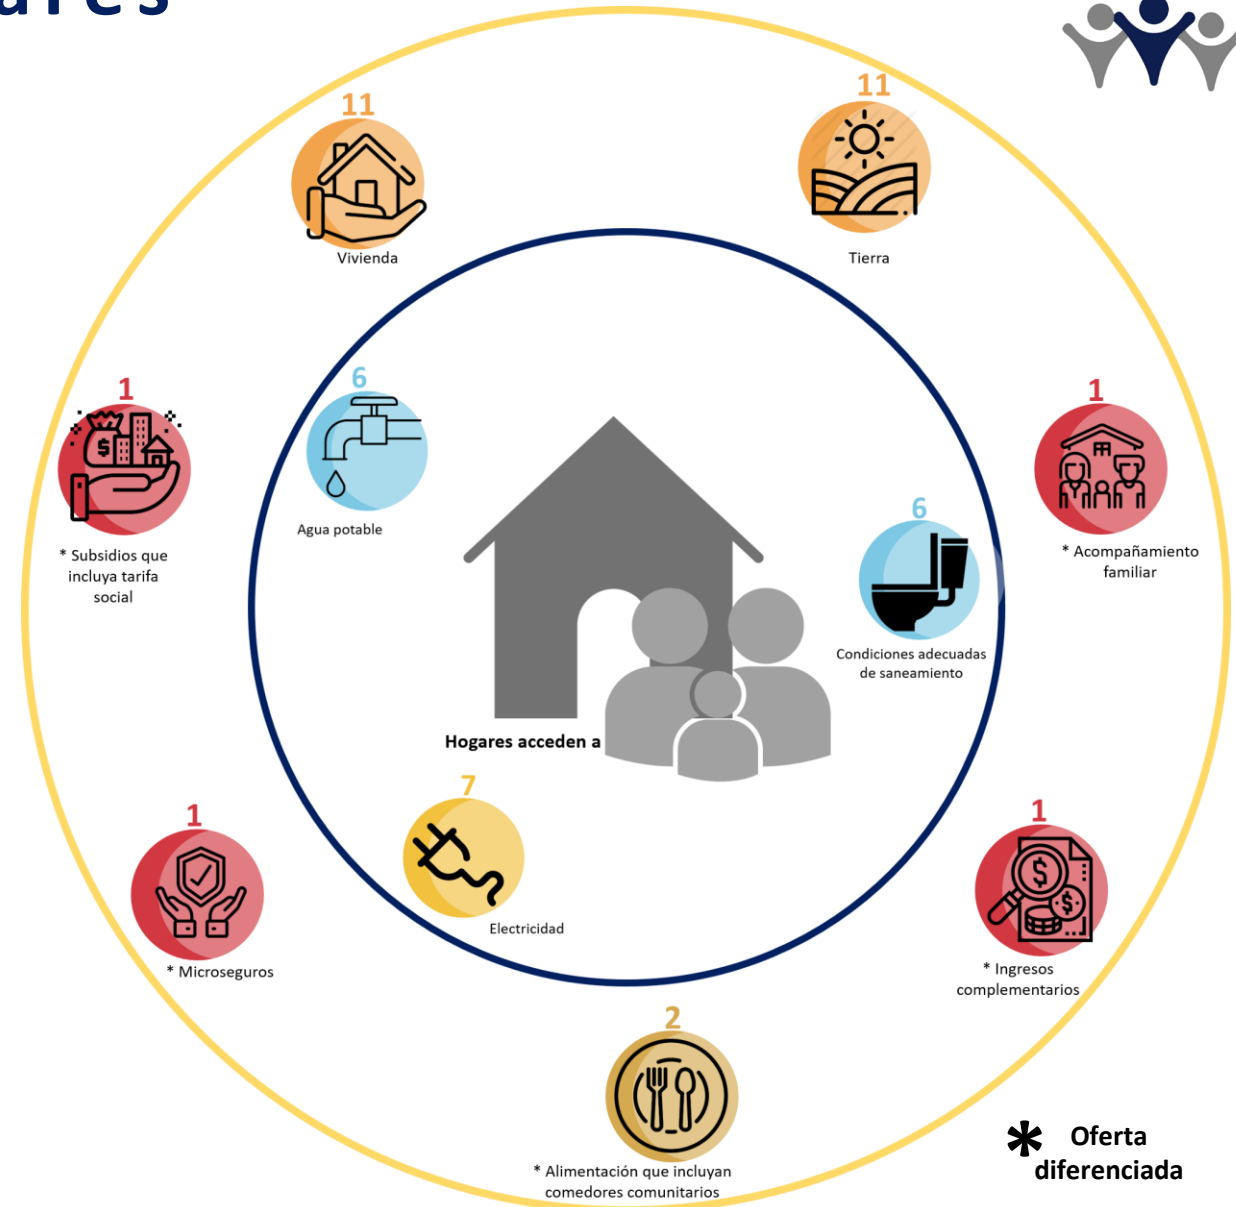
ares

11
Vivienda

11
Tierra

1
* Subsidios que incluya tarifa social

6
Agua potable

1
* Acompañamiento familiar

6
Condiciones adecuadas de saneamiento

Hogares acceden a

7
Electricidad

1
* Microseguros

1
* Ingresos complementarios

2
* Alimentación que incluyan comedores comunitarios

* Oferta diferenciada